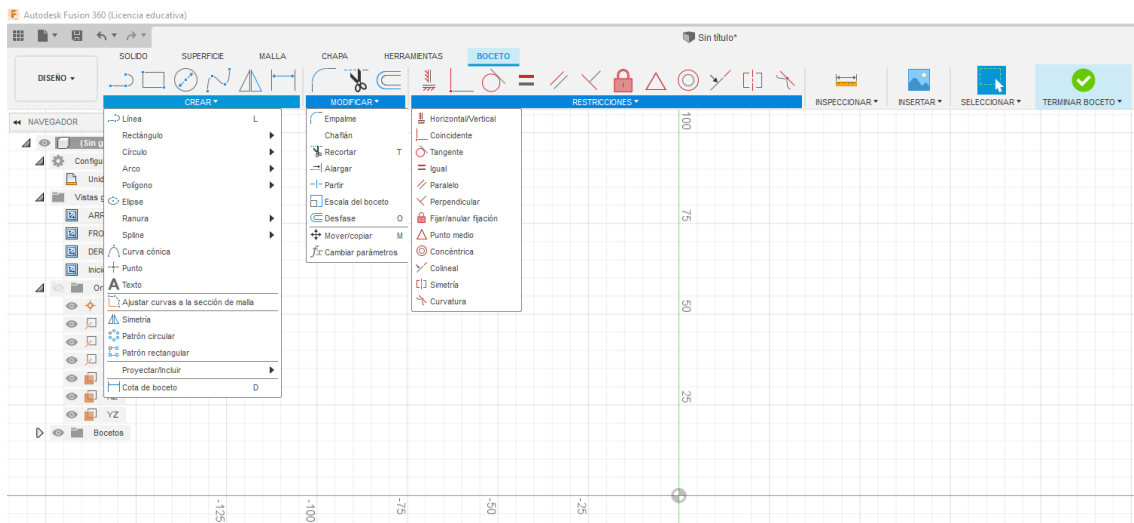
Autodesk Fusion 360 (Licencia educativa)

Sin título*

SOLIDO SUPERFICIE MALLA CHAPA HERRAMIENTAS BOCETO

DISEÑO ▾

CREAR ▾ MODIFICAR ▾ RESTRICCIONES ▾ INSPECCIONAR ▾ INSERTAR ▾ SELECCIONAR ▾ TERMINAR BOCETO ▾

NAVEGADOR

(Sin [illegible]
Configu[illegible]
Unid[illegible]
Vistas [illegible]
ARR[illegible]
FRO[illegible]
DER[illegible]
Inici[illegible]
Or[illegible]
YZ
Bocetos

Línea L
Rectángulo
Círculo
Arco
Polígono
Elipse
Ranura
Spline
Curva cónica
Punto
Texto
Ajustar curvas a la sección de malla
Simetría
Patrón circular
Patrón rectangular
Proyectar/Incluir
Cota de boceto D

Empalme
Chaflán
Recortar T
Alargar
Partir
Escala del boceto
Desfase O
Mover/copiar M
Cambiar parámetros

Horizontal/Vertical
Coincidente
Tangente
Igual
Paralelo
Perpendicular
Fijar/anular fijación
Punto medio
Concéntrica
Colineal
Simetría
Curvatura

100
75
50
25
-125 -100 -75 -50 -25